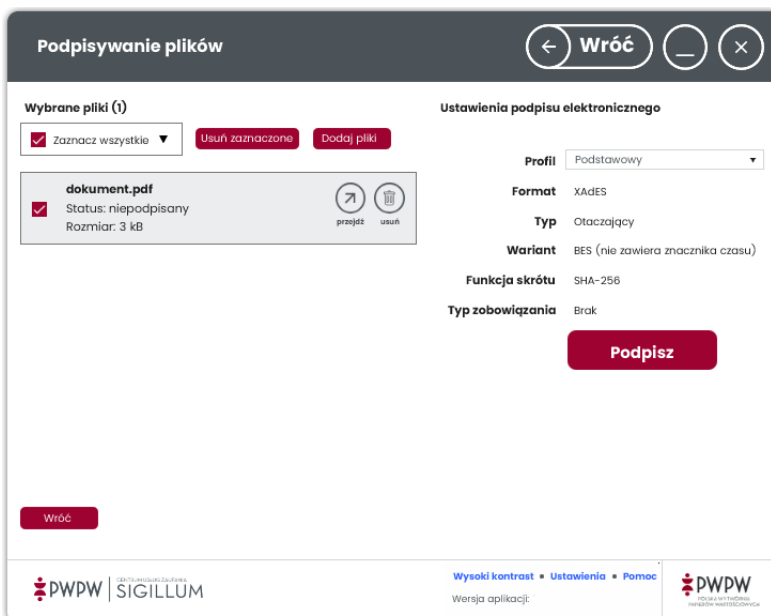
Podpisywanie plików

Wróć

Wybrane pliki (1)

Zaznacz wszystkie

Usuń zaznaczone

Dodaj pliki

dokument.pdf
Status: niepodpisany
Rozmiar: 3 kB

przejdź

usuń

Ustawienia podpisu elektronicznego

| Profil | Podstawowy |
|---|---|
| Format | XAdES |
| Typ | Otaczający |
| Wariant | BES (nie zawiera znacznika czasu) |
| Funkcja skrótu | SHA-256 |
| Typ zobowiązania | Brak |

Podpisz

Wróć

PWPW | CENTRUM USŁUG ZAUFANIA SIGILLUM

Wysoki kontrast • Ustawienia • Pomoc

Wersja aplikacji:

PWPW
POLSKA WYTWÓRNIA PAPIERÓW WARTOŚCIOWYCH